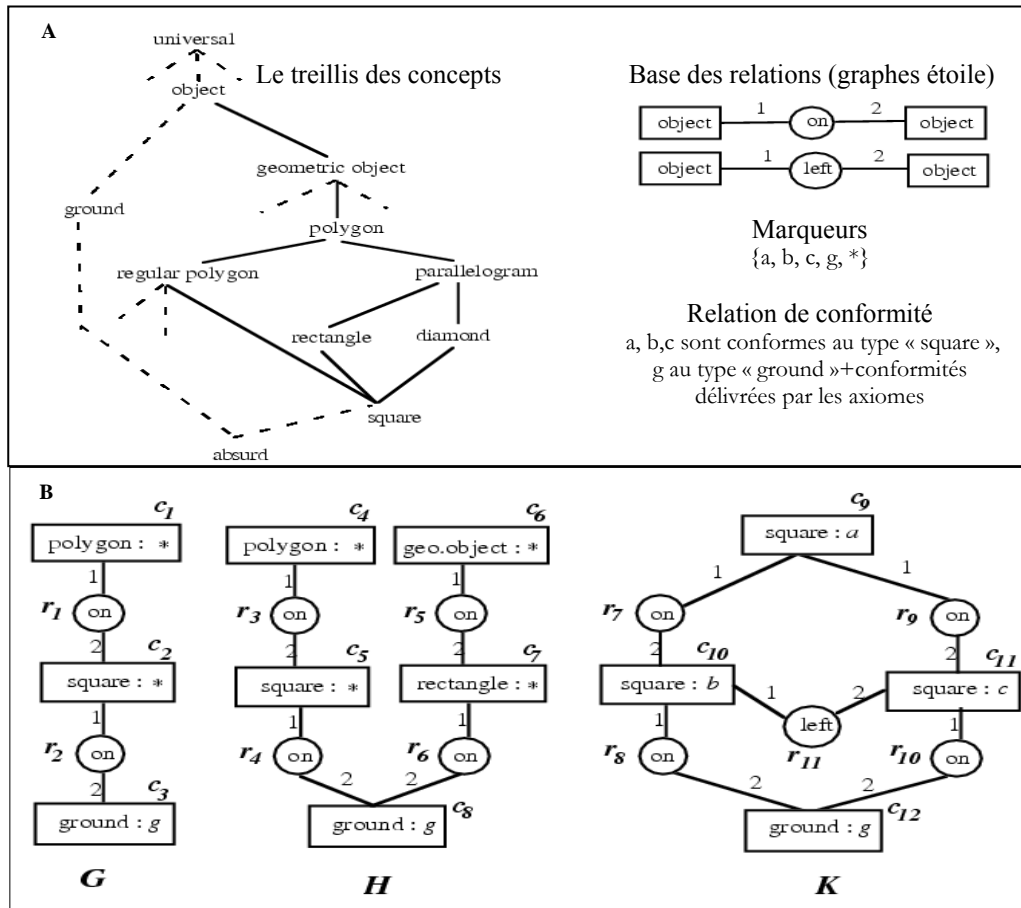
A

universal

Le treillis des concepts

object

geometric object

ground

polygon

regular polygon

parallelogram

rectangle

diamond

square

absurd

Base des relations (graphes étoile)

object 1 on 2 object

object 1 left 2 object

Marqueurs
{a, b, c, g, *}

Relation de conformité
a, b,c sont conformes au type « square », g au type « ground »+conformités délivrées par les axiomes

B

$c_1$ polygon : *
1
$r_1$ on
2
$c_2$ square : *
1
$r_2$ on
2
$c_3$ ground : $g$

$G$

$c_4$ polygon : *
1
$r_3$ on
2
$c_5$ square : *
1
$r_4$ on
2

$c_6$ geo.object : *
1
$r_5$ on
2
$c_7$ rectangle : *
1
$r_6$ on
2

ground : $g$ $c_8$

$H$

$c_9$ square : $a$
1 1
$r_7$ on
$r_9$ on
2
$c_{10}$ square : $b$
1
left
2
$c_{11}$ square : $c$
$r_{11}$
1
$r_8$ on
1
$r_{10}$ on
2 2
ground : $g$ $c_{12}$

$K$